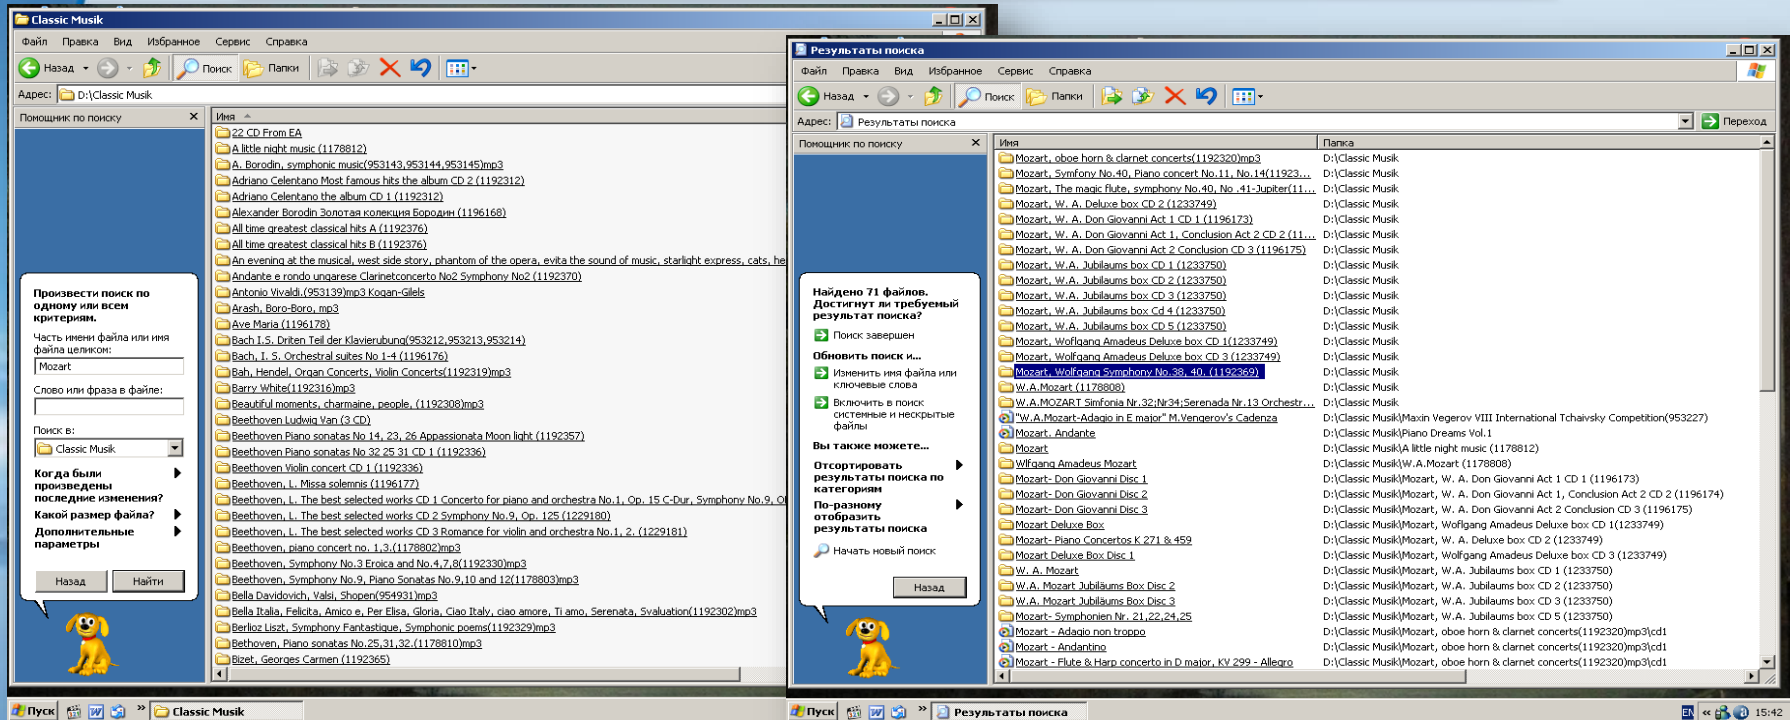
Classic Musik

Файл Правка Вид Избранное Сервис Справка

Назад Поиск Папки

Адрес: D:\Classic Musik

Помощник по поиску

Произвести поиск по одному или всем критериям.

Часть имени файла или имя файла целиком:

Mozart

Слово или фраза в файле:

Поиск в:

Classic Musik

Когда были произведены последние изменения?

Какой размер файла?

Дополнительные параметры

Назад Найти

Имя

22 CD From EA
A little night music (1178812)
A. Borodin, symphonic music(953143,953144,953145)mp3
Adriano Celentano Most famous hits the album CD 2 (1192312)
Adriano Celentano the album CD 1 (1192312)
Alexander Borodin Золотая коллекция Бородин (1196168)
All time greatest classical hits A (1192376)
All time greatest classical hits B (1192376)
An evening at the musical, west side story, phantom of the opera, evita the sound of music, starlight express, cats, he
Andante e rondo ungarese Clarinetconcerto No2 Symphony No2 (1192370)
Antonio Vivaldi.(953139)mp3 Kogan-Gilels
Arash, Boro-Boro, mp3
Ave Maria (1196178)
Bach I.S. Driten Teil der Klavierubung(953212,953213,953214)
Bach, I. S. Orchestral suites No 1-4 (1196176)
Bah, Hendel, Organ Concerts, Violin Concerts(1192319)mp3
Barry White(1192316)mp3
Beautiful moments, charmaine, people, (1192308)mp3
Beethoven Ludwig Van (3 CD)
Beethoven Piano sonatas No 14, 23, 26 Appassionata Moon light (1192357)
Beethoven Piano sonatas No 32 25 31 CD 1 (1192336)
Beethoven Violin concert CD 1 (1192336)
Beethoven, L. Missa solemnis (1196177)
Beethoven, L. The best selected works CD 1 Concerto for piano and orchestra No.1, Op. 15 C-Dur, Symphony No.9, O
Beethoven, L. The best selected works CD 2 Symphony No.9, Op. 125 (1229180)
Beethoven, L. The best selected works CD 3 Romance for violin and orchestra No.1, 2. (1229181)
Beethoven, piano concert no. 1,3.(1178802)mp3
Beethoven, Symphony No.3 Eroica and No.4,7,8(1192330)mp3
Beethoven, Symphony No.9, Piano Sonatas No.9,10 and 12(1178803)mp3
Bella Davidovich, Valsi, Shopen(954931)mp3
Bella Italia, Felicita, Amico e, Per Elisa, Gloria, Ciao Italy, ciao amore, Ti amo, Serenata, Svaluation(1192302)mp3
Berlioz Liszt, Symphony Fantastique, Symphonic poems(1192329)mp3
Bethoven, Piano sonatas No.25,31,32.(1178810)mp3
Bizet, Georges Carmen (1192365)

Результаты поиска

Файл Правка Вид Избранное Сервис Справка

Назад Поиск Папки

Адрес: Результаты поиска Переход

Помощник по поиску

Найдено 71 файлов. Достигнут ли требуемый результат поиска?

Поиск завершен

Обновить поиск и...

Изменить имя файла или ключевые слова

Включить в поиск системные и нескрытые файлы

Вы также можете...

Отсортировать результаты поиска по категориям

По-разному отобразить результаты поиска

Начать новый поиск

Назад

| Имя | Папка |
|---|---|
| Mozart, oboe horn & clarnet concerts(1192320)mp3 | D:\Classic Musik |
| Mozart, Symfony No.40, Piano concert No.11, No.14(11923... | D:\Classic Musik |
| Mozart, The magic flute, symphony No.40, No .41-Jupiter(11... | D:\Classic Musik |
| Mozart, W. A. Deluxe box CD 2 (1233749) | D:\Classic Musik |
| Mozart, W. A. Don Giovanni Act 1 CD 1 (1196173) | D:\Classic Musik |
| Mozart, W. A. Don Giovanni Act 1, Conclusion Act 2 CD 2 (11... | D:\Classic Musik |
| Mozart, W. A. Don Giovanni Act 2 Conclusion CD 3 (1196175) | D:\Classic Musik |
| Mozart, W.A. Jubilaums box CD 1 (1233750) | D:\Classic Musik |
| Mozart, W.A. Jubilaums box CD 2 (1233750) | D:\Classic Musik |
| Mozart, W.A. Jubilaums box CD 3 (1233750) | D:\Classic Musik |
| Mozart, W.A. Jubilaums box Cd 4 (1233750) | D:\Classic Musik |
| Mozart, W.A. Jubilaums box CD 5 (1233750) | D:\Classic Musik |
| Mozart, Wolfgang Amadeus Deluxe box CD 1(1233749) | D:\Classic Musik |
| Mozart, Wolfgang Amadeus Deluxe box CD 3 (1233749) | D:\Classic Musik |
| Mozart, Wolfgang Symphony No.38, 40, (1192369) | D:\Classic Musik |
| W.A.Mozart (1178808) | D:\Classic Musik |
| W.A.MOZART Simfonia Nr.32;Nr34;Serenada Nr.13 Orchestr... | D:\Classic Musik |
| "W.A.Mozart-Adagio in E major" M.Vengerov's Cadenza | D:\Classic Musik\Maxin Vegerov VIII International Tchaivsky Competition(953227) |
| Mozart. Andante | D:\Classic Musik\Piano Dreams Vol.1 |
| Mozart | D:\Classic Musik\A little night music (1178812) |
| Wlfgang Amadeus Mozart | D:\Classic Musik\W.A.Mozart (1178808) |
| Mozart- Don Giovanni Disc 1 | D:\Classic Musik\Mozart, W. A. Don Giovanni Act 1 CD 1 (1196173) |
| Mozart- Don Giovanni Disc 2 | D:\Classic Musik\Mozart, W. A. Don Giovanni Act 1, Conclusion Act 2 CD 2 (1196174) |
| Mozart- Don Giovanni Disc 3 | D:\Classic Musik\Mozart, W. A. Don Giovanni Act 2 Conclusion CD 3 (1196175) |
| Mozart Deluxe Box | D:\Classic Musik\Mozart, Woflgang Amadeus Deluxe box CD 1(1233749) |
| Mozart- Piano Concertos K 271 & 459 | D:\Classic Musik\Mozart, W. A. Deluxe box CD 2 (1233749) |
| Mozart Deluxe Box Disc 1 | D:\Classic Musik\Mozart, Wolfgang Amadeus Deluxe box CD 3 (1233749) |
| W. A. Mozart | D:\Classic Musik\Mozart, W.A. Jubilaums box CD 1 (1233750) |
| W.A. Mozart Jubiläums Box Disc 2 | D:\Classic Musik\Mozart, W.A. Jubilaums box CD 2 (1233750) |
| W.A. Mozart Jubiläums Box Disc 3 | D:\Classic Musik\Mozart, W.A. Jubilaums box CD 3 (1233750) |
| Mozart- Symphonien Nr. 21,22,24,25 | D:\Classic Musik\Mozart, W.A. Jubilaums box CD 5 (1233750) |
| Mozart - Adagio non troppo | D:\Classic Musik\Mozart, oboe horn & clarnet concerts(1192320)mp3\cd1 |
| Mozart - Andantino | D:\Classic Musik\Mozart, oboe horn & clarnet concerts(1192320)mp3\cd1 |
| Mozart - Flute & Harp concerto in D major, KV 299 - Allegro | D:\Classic Musik\Mozart, oboe horn & clarnet concerts(1192320)mp3\cd1 |

Пуск Classic Musik

Пуск Результаты поиска EN 15:42